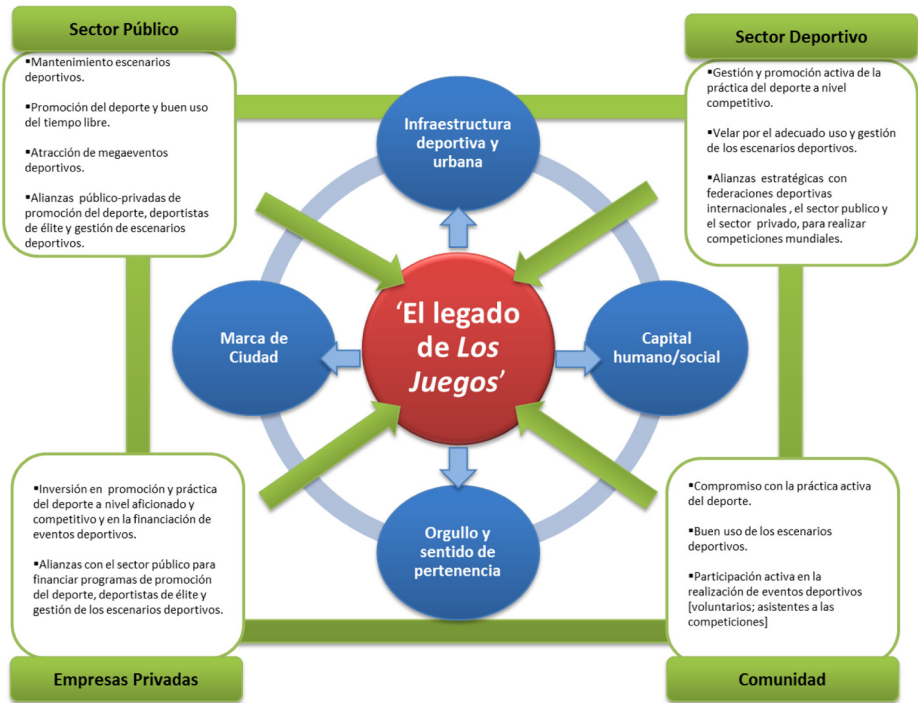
Sector Público

▪Mantenimiento escenarios deportivos.

▪Promoción del deporte y buen uso del tiempo libre.

▪Atracción de megaeventos deportivos.

▪Alianzas público-privadas de promoción del deporte, deportistas de élite y gestión de escenarios deportivos.

Sector Deportivo

▪Gestión y promoción activa de la práctica del deporte a nivel competitivo.

▪Velar por el adecuado uso y gestión de los escenarios deportivos.

▪Alianzas estratégicas con federaciones deportivas internacionales , el sector publico y el sector privado, para realizar competiciones mundiales.

Infraestructura deportiva y urbana

Marca de Ciudad

'El legado de *Los Juegos*'

Capital humano/social

Orgullo y sentido de pertenencia

▪Inversión en promoción y práctica del deporte a nivel aficionado y competitivo y en la financiación de eventos deportivos.

▪Alianzas con el sector público para financiar programas de promoción del deporte, deportistas de élite y gestión de los escenarios deportivos.

Empresas Privadas

▪Compromiso con la práctica activa del deporte.

▪Buen uso de los escenarios deportivos.

▪Participación activa en la realización de eventos deportivos [voluntarios; asistentes a las competiciones]

Comunidad